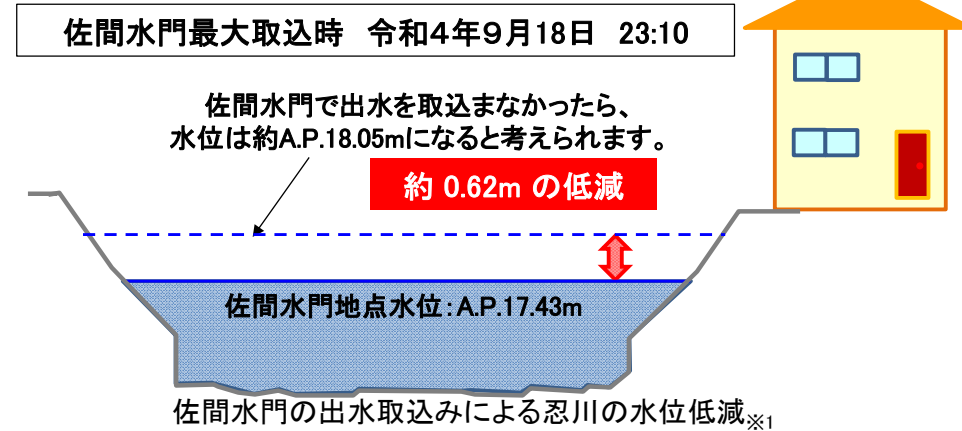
佐間水門最大取込時　令和4年9月18日　23:10

佐間水門で出水を取込まなかったら、水位は約A.P.18.05mになると考えられます。

約 0.62m の低減

佐間水門地点水位：A.P.17.43m

佐間水門の出水取込みによる忍川の水位低減※1